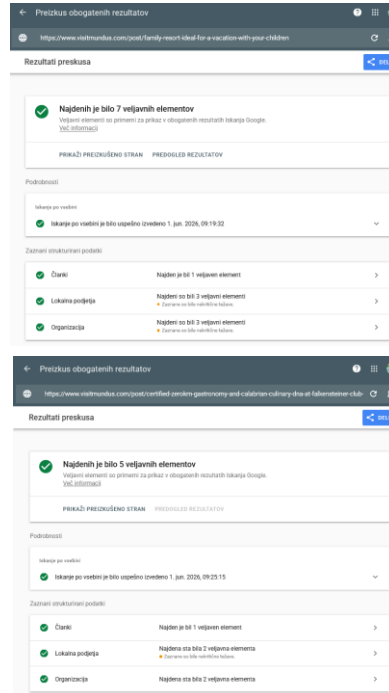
← Preizkus obogatenih rezultatov

https://www.visitmundus.com/post/family-resort-ideal-for-a-vacation-with-your-children

Rezultati preskusa

Najdenih je bilo 7 veljavnih elementov

Veljavni elementi so primerni za prikaz v obogatenih rezultatih Iskanja Google.

Več informacij

PRIKAŽI PREIZKUŠENO STRAN PREGLED REZULTATOV

Podrobnosti

Iskanje po vsebini

Iskanje po vsebini je bilo uspešno izvedeno 1. jun. 2026, 09:19:32

Zaznani strukturirani podatki

| | |
|---|---|
| Članki | Najden je bil 1 veljaven element |
| Lokalna podjetja | Najdeni so bili 3 veljavni elementi · Zaznane so bile nekritične težave. |
| Organizacija | Najdeni so bili 3 veljavni elementi · Zaznane so bile nekritične težave. |

← Preizkus obogatenih rezultatov

https://www.visitmundus.com/post/certified-zerokm-gastronomy-and-calabrian-culinary-dna-at-falkensteiner-club-

Rezultati preskusa

Najdenih je bilo 5 veljavnih elementov

Veljavni elementi so primerni za prikaz v obogatenih rezultatih Iskanja Google.

Več informacij

PRIKAŽI PREIZKUŠENO STRAN PREGLED REZULTATOV

Podrobnosti

Iskanje po vsebini

Iskanje po vsebini je bilo uspešno izvedeno 1. jun. 2026, 09:25:15

Zaznani strukturirani podatki

| | |
|---|---|
| Članki | Najden je bil 1 veljaven element |
| Lokalna podjetja | Najdena sta bila 2 veljavna elementa · Zaznane so bile nekritične težave. |
| Organizacija | Najdena sta bila 2 veljavna elementa |